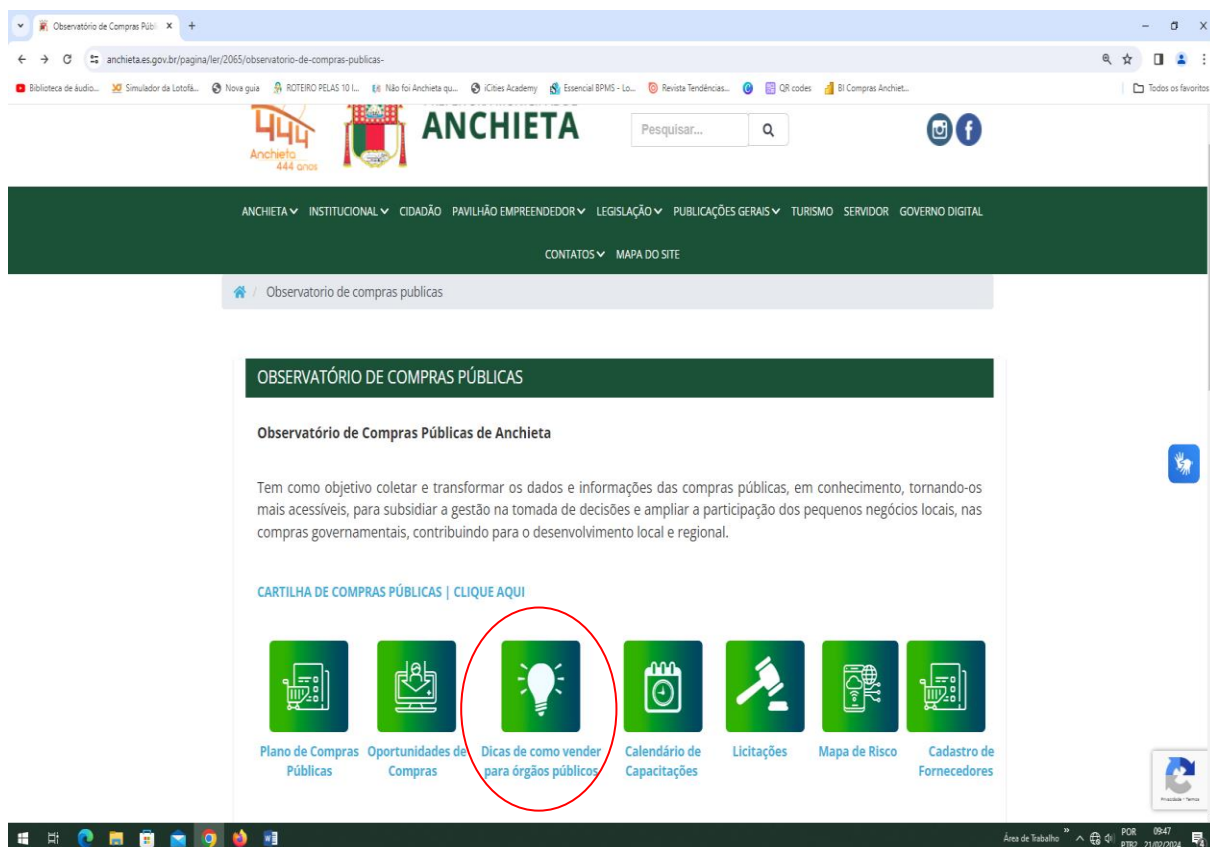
Observatório de Compras Públ ×  +

anchieta.es.gov.br/pagina/ler/2065/observatorio-de-compras-publicas-

Biblioteca de áudio... Simulador da Lotofá... Nova guia ROTEIRO PELAS 10 I... Não foi Anchieta qu... iCities Academy Essencial BPMS - Lo... Revista Tendências... QR codes BI Compras Anchiet... Todos os favoritos

444 Anchieta 444 anos

ANCHIETA

Pesquisar...

ANCHIETA INSTITUCIONAL CIDADÃO PAVILHÃO EMPREENDEDOR LEGISLAÇÃO PUBLICAÇÕES GERAIS TURISMO SERVIDOR GOVERNO DIGITAL CONTATOS MAPA DO SITE

Observatorio de compras publicas

OBSERVATÓRIO DE COMPRAS PÚBLICAS

Observatório de Compras Públicas de Anchieta

Tem como objetivo coletar e transformar os dados e informações das compras públicas, em conhecimento, tornando-os mais acessíveis, para subsidiar a gestão na tomada de decisões e ampliar a participação dos pequenos negócios locais, nas compras governamentais, contribuindo para o desenvolvimento local e regional.

CARTILHA DE COMPRAS PÚBLICAS | CLIQUE AQUI

Plano de Compras Públicas

Oportunidades de Compras

Dicas de como vender para órgãos públicos

Calendário de Capacitações

Licitações

Mapa de Risco

Cadastro de Fornecedores

Privacidade - Termos

Área de Trabalho POR PTB2 09:47 21/02/2024